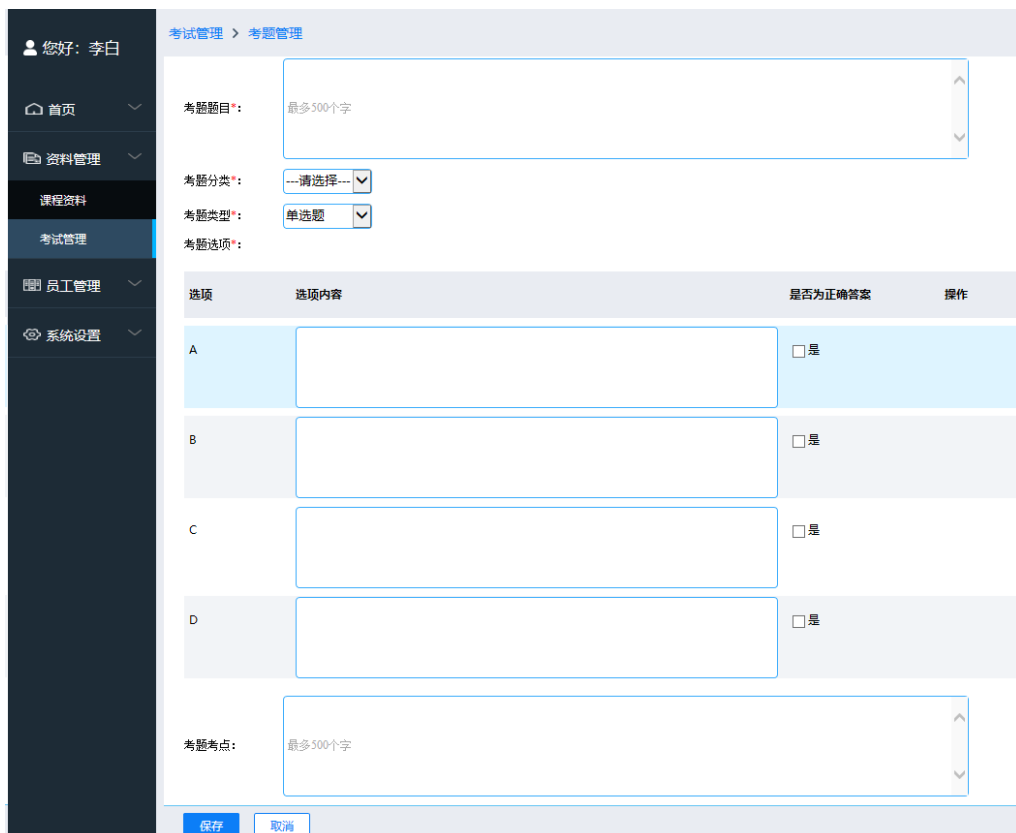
您好：李白

首页

资料管理

课程资料

考试管理

员工管理

系统设置

考试管理 > 考题管理

考题题目*：
最多500个字

考题分类*： ---请选择---

考题类型*： 单选题

考题选项*：

| 选项 | 选项内容 | 是否为正确答案 | 操作 |
|---|---|---|---|
| A | | ☐是 | |
| B | | ☐是 | |
| C | | ☐是 | |
| D | | ☐是 | |

考题考点：
最多500个字

保存 取消